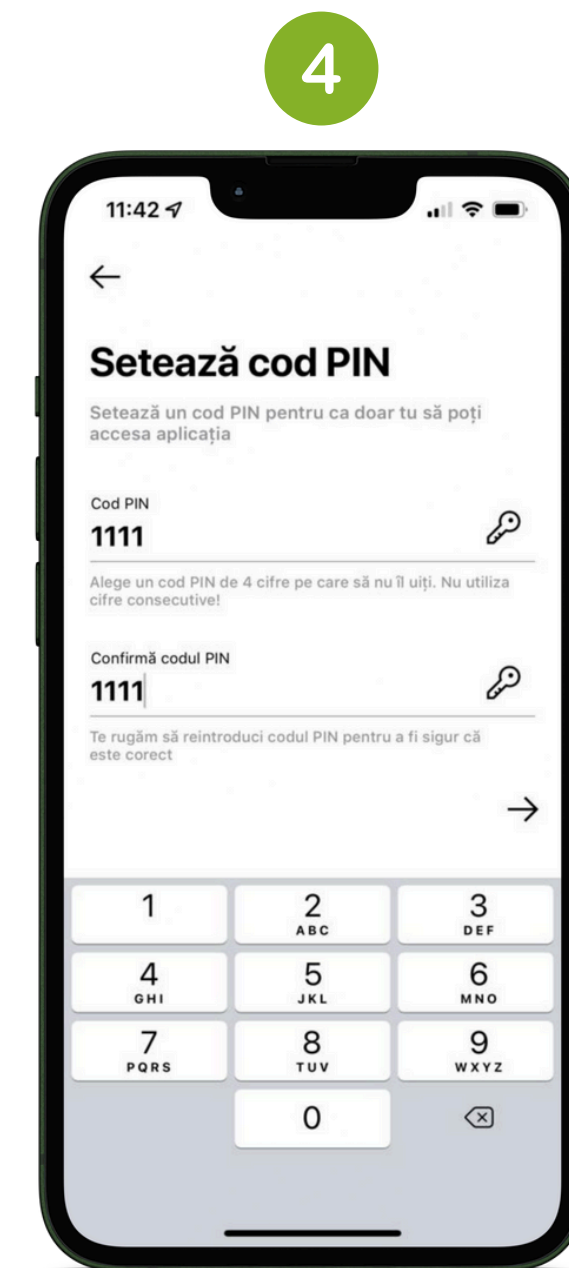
4

11:42

←

Setează cod PIN

Setează un cod PIN pentru ca doar tu să poți accesa aplicația

Cod PIN
1111

Alege un cod PIN de 4 cifre pe care să nu îl uiți. Nu utiliza cifre consecutive!

Confirmă codul PIN
1111

Te rugăm să reintroduci codul PIN pentru a fi sigur că este corect

→

| 1 | 2 ABC | 3 DEF |
|---|---|---|
| 4 GHI | 5 JKL | 6 MNO |
| 7 PQRS | 8 TUV | 9 WXYZ |
| | 0 | |